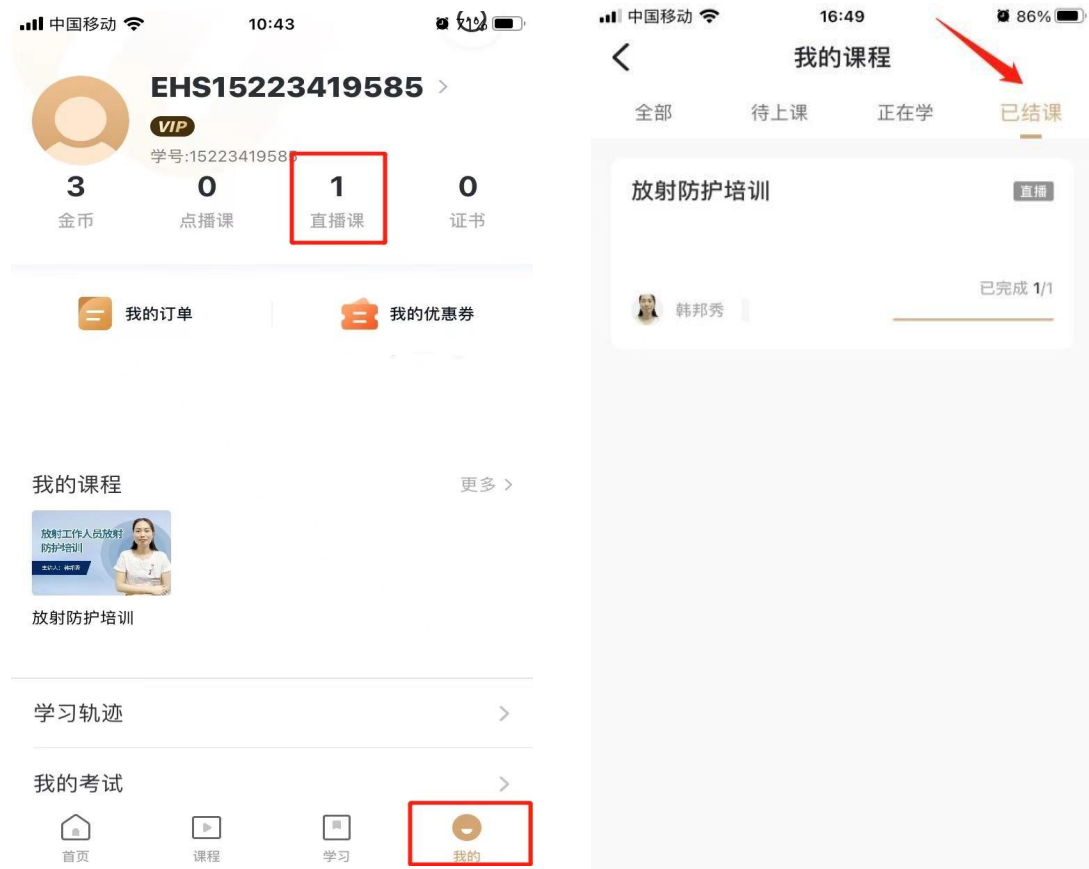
中国移动 10:43 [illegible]%

EHS15223419585 >
VIP
学号:1522341958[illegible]

3 金币
0 点播课
1 直播课
0 证书

我的订单
我的优惠券

我的课程 更多 >
放射工作人员放射防护培训
主讲人：韩邦秀
放射防护培训

学习轨迹 >
我的考试 >

首页 课程 学习 我的

中国移动 16:49 86%
<
我的课程
全部 待上课 正在学 已结课

放射防护培训 直播
已完成 1/1
韩邦秀